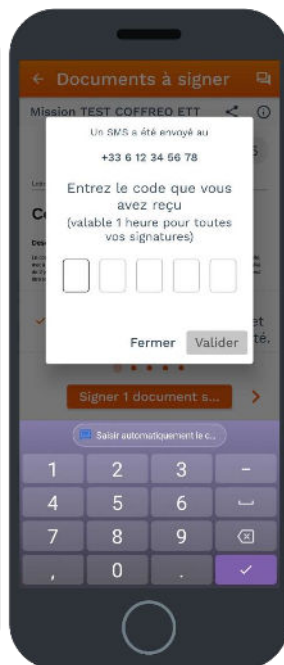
← Documents à signer

Mission TEST COFFREO ETT

Un SMS a été envoyé au

+33 6 12 34 56 78

Entrez le code que vous avez reçu
(valable 1 heure pour toutes vos signatures)

Fermer Valider

Signer 1 document s...

Saisir automatiquement le c...

1 2 3 -
4 5 6
7 8 9
, 0 .